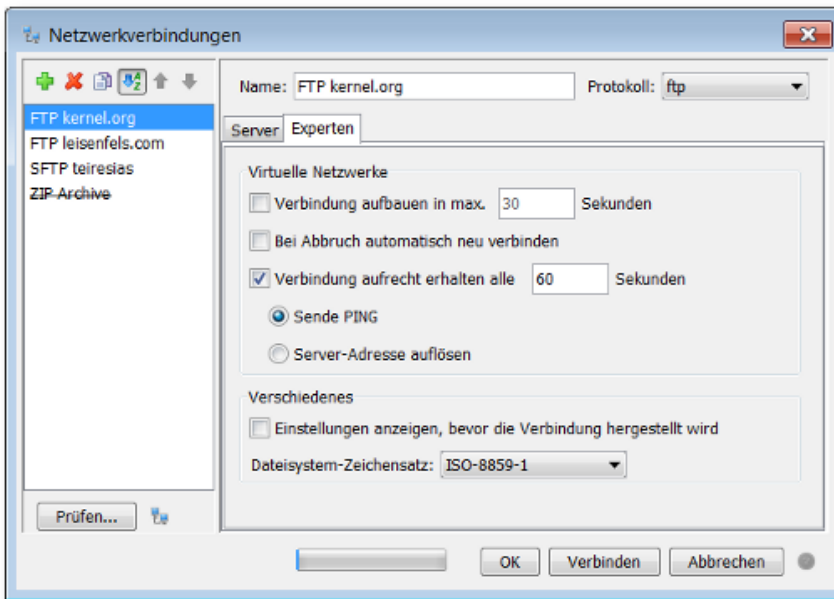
Netzwerkverbindungen

FTP kernel.org
FTP leisenfels.com
SFTP teiresias
ZIP Archive

Prüfen...

Name: FTP kernel.org
Protokoll: ftp

Server | Experten

Virtuelle Netzwerke
Verbindung aufbauen in max. 30 Sekunden
Bei Abbruch automatisch neu verbinden
Verbindung aufrecht erhalten alle 60 Sekunden
Sende PING
Server-Adresse auflösen

Verschiedenes
Einstellungen anzeigen, bevor die Verbindung hergestellt wird
Dateisystem-Zeichensatz: ISO-8859-1

OK
Verbinden
Abbrechen